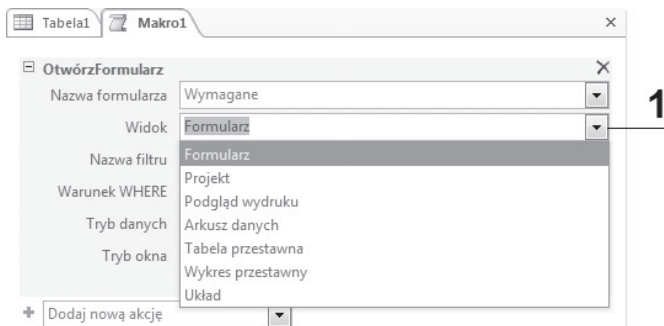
Tabela1 Makro1 ×

⊟ OtwórzFormularz ×

Nazwa formularza Wymagane

Widok Formularz

1

Nazwa filtru

Warunek WHERE

Tryb danych

Tryb okna

Formularz
Projekt
Podgląd wydruku
Arkusz danych
Tabela przestawna
Wykres przestawny
Układ

+ Dodaj nową akcję